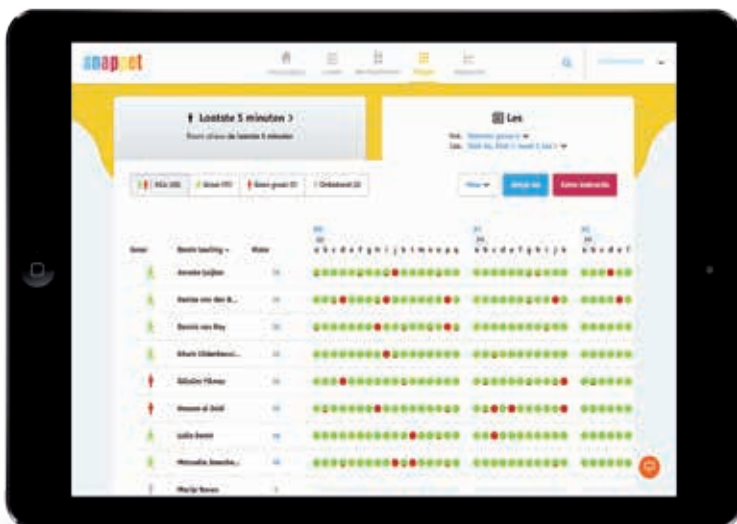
snappet

Laatste 5 minuten >

Les

Alle (30)

Groen (17)

Geen groei (3)

Onbekend (2)

Extra instructie

Groei

Naam leerling

Annelie Jusjian

Bennie van Roy

Sanne van der B...

Edwin Oldenhov...

Bilal Filmer

Hassan el Amil

Lotte Dante

Mercedes Snache...

Maria Rosen

a b c d e f g h i j k l m n o p q

a b c d e f g h i j k l

a b c d e f